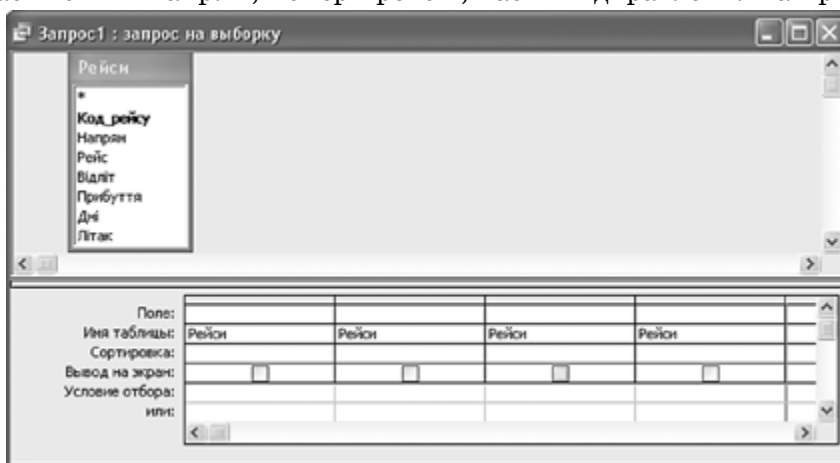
Запрос1 : запрос на выборку

Рейси
*
Код_рейсу
Напрям
Рейс
Відліт
Прибуття
Дні
Літак

| Поле: | | | | |
|---|---|---|---|---|
| Имя таблицы: | Рейси | Рейси | Рейси | Рейси |
| Сортировка: | | | | |
| Вывод на экран: | ☐ | ☐ | ☐ | ☐ |
| Условие отбора: | | | | |
| или: | | | | |